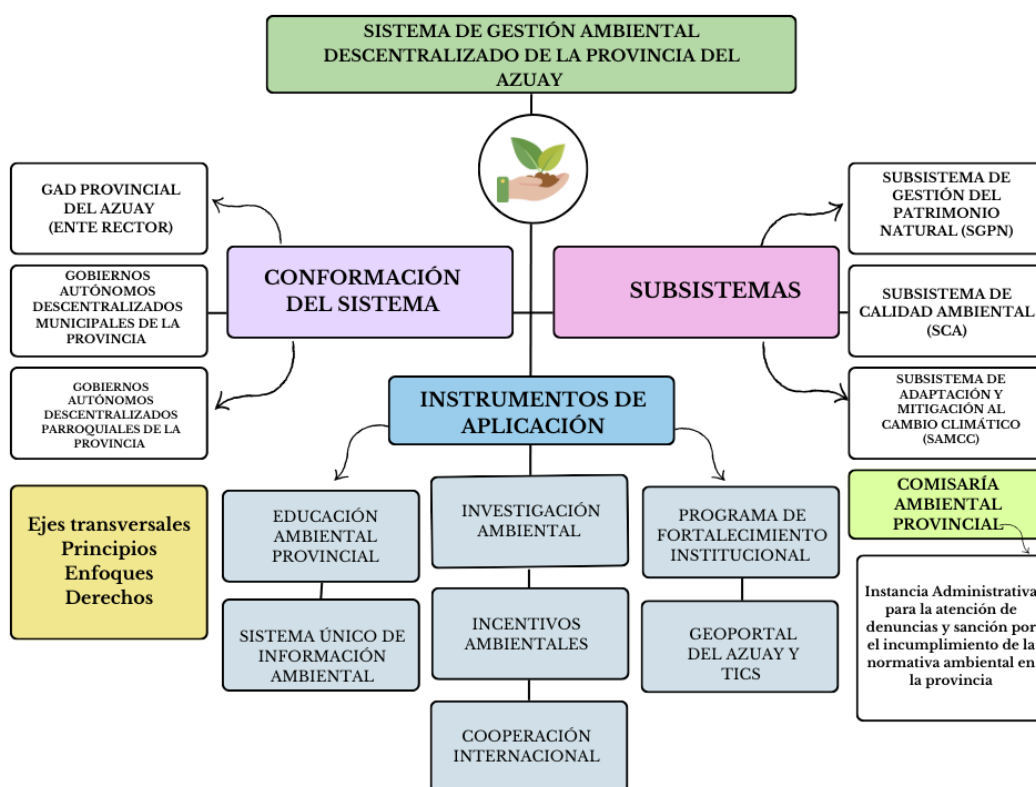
SISTEMA DE GESTIÓN AMBIENTAL DESCENTRALIZADO DE LA PROVINCIA DEL AZUAY

CONFORMACIÓN DEL SISTEMA

GAD PROVINCIAL DEL AZUAY (ENTE RECTOR)

GOBIERNOS AUTÓNOMOS DESCENTRALIZADOS MUNICIPALES DE LA PROVINCIA

GOBIERNOS AUTÓNOMOS DESCENTRALIZADOS PARROQUIALES DE LA PROVINCIA

SUBSISTEMAS

SUBSISTEMA DE GESTIÓN DEL PATRIMONIO NATURAL (SGPN)

SUBSISTEMA DE CALIDAD AMBIENTAL (SCA)

SUBSISTEMA DE ADAPTACIÓN Y MITIGACIÓN AL CAMBIO CLIMÁTICO (SAMCC)

COMISARÍA AMBIENTAL PROVINCIAL

Instancia Administrativa para la atención de denuncias y sanción por el incumplimiento de la normativa ambiental en la provincia

INSTRUMENTOS DE APLICACIÓN

Ejes transversales
Principios
Enfoques
Derechos

EDUCACIÓN AMBIENTAL PROVINCIAL

SISTEMA ÚNICO DE INFORMACIÓN AMBIENTAL

INVESTIGACIÓN AMBIENTAL

INCENTIVOS AMBIENTALES

COOPERACIÓN INTERNACIONAL

PROGRAMA DE FORTALECIMIENTO INSTITUCIONAL

GEOPORTAL DEL AZUAY Y TICS